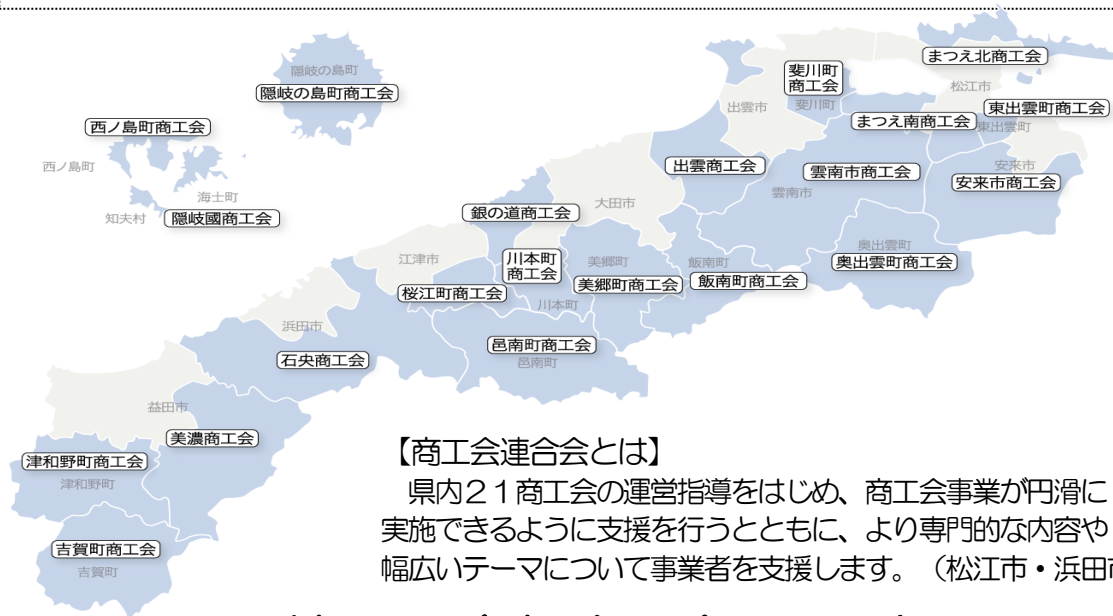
隠岐の島町
隠岐の島町商工会
西ノ島町商工会
西ノ島町
海士町
知夫村
隠岐國商工会
斐川町
商工会
まつえ北商工会
松江市
出雲市
斐川町
東出雲町商工会
まつえ南商工会
東出雲町
出雲商工会
雲南市商工会
安来市
安来市商工会
雲南市
大田市
銀の道商工会
奥出雲町
江津市
川本町
商工会
美郷町
飯南町
奥出雲町商工会
美郷町商工会
飯南町商工会
桜江町商工会
川本町
浜田市
邑南町商工会
邑南町
石央商工会
益田市
美濃商工会
津和野町商工会
津和野町
吉賀町商工会
吉賀町

【商工会連合会とは】
県内21商工会の運営指導をはじめ、商工会事業が円滑に実施できるように支援を行うとともに、より専門的な内容や幅広いテーマについて事業者を支援します。（松江市・浜田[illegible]